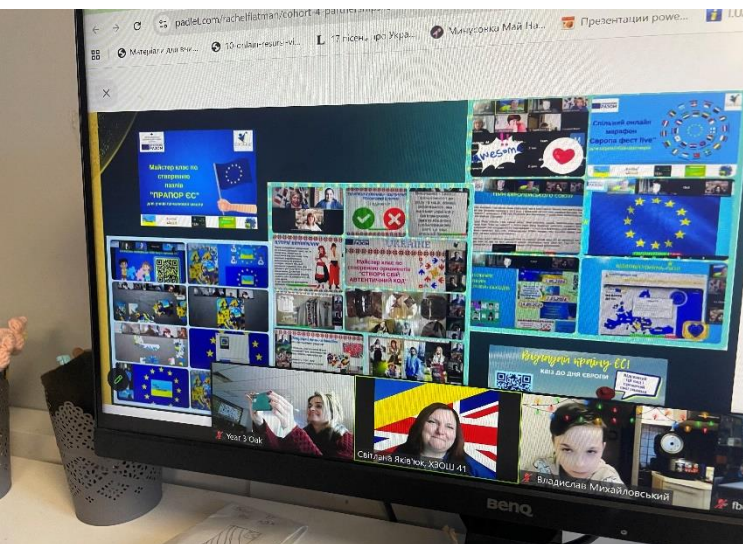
padlet.com/rachelflatman/cohort-4-partnerships

Матеріали для вч...

10 online-resources-...

17 пісень про Укра...

Минусовки Май На...

Презентации powe...

×

Майстер клас по створенню пазлів "ПРАПОР ЄС"

Спільний онлайн марафон "Європа фест live"

Awesome

Майстер клас по створенню орнаменту "СТВОРИ СВІЙ АВТЕНТИЧНИЙ КОД"

Впізнай країну ЄС! квіз до дня Європи

Year 3 Oak

Світлана Яків'юк, ХЗОШ 41

Владислав Михайловський

BenQ